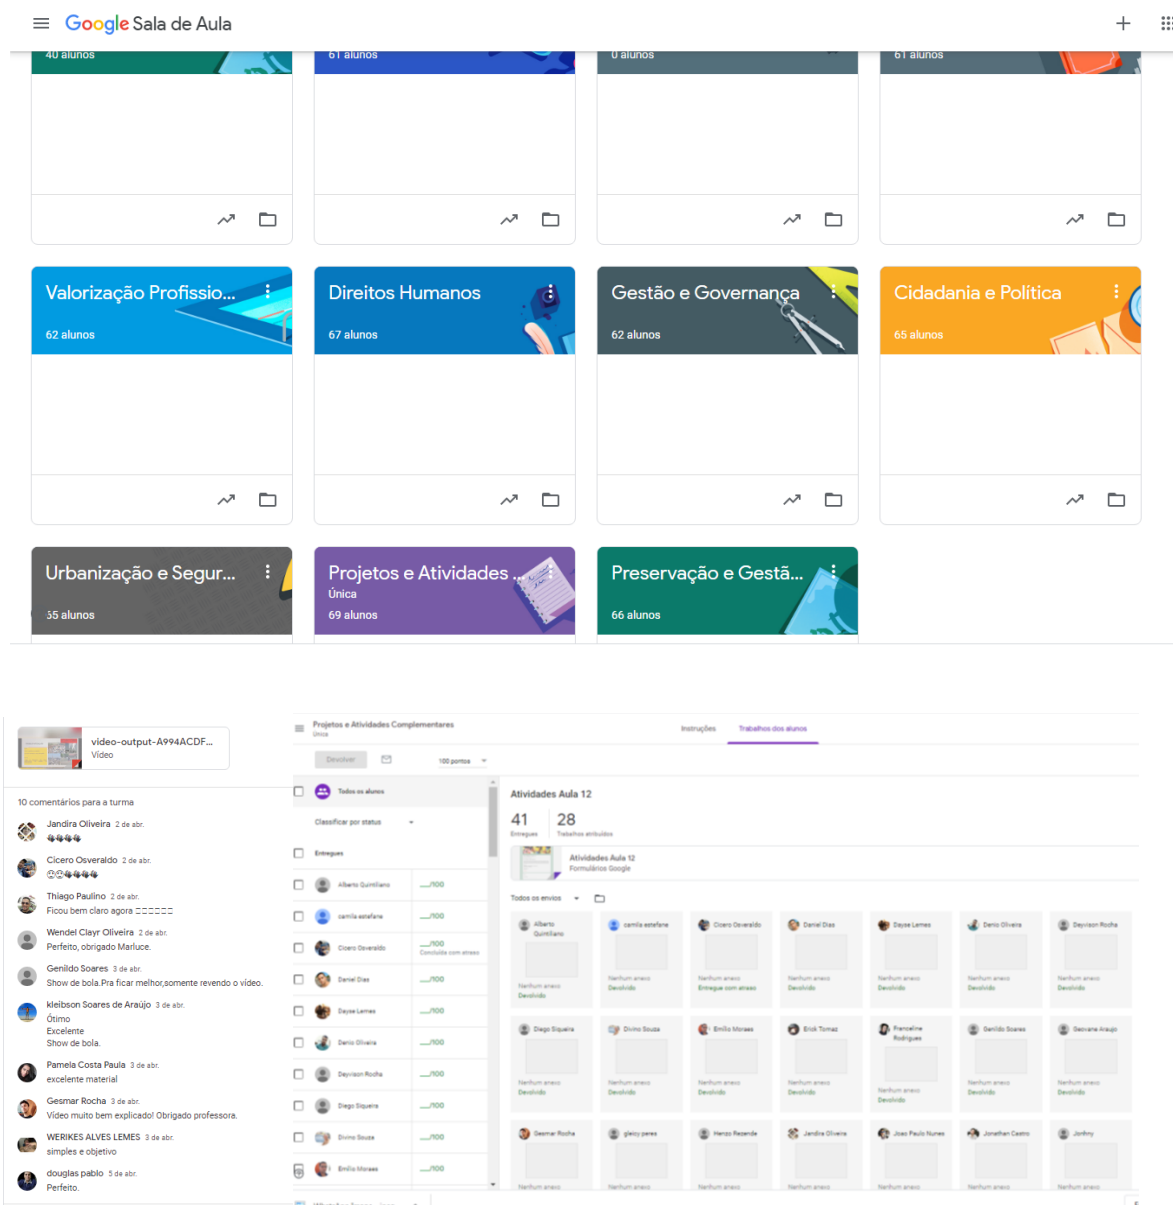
Google Sala de Aula

40 alunos

61 alunos

0 alunos

61 alunos

Valorização Profissio...
62 alunos

Direitos Humanos
67 alunos

Gestão e Governança
62 alunos

Cidadania e Política
65 alunos

Urbanização e Segur...
55 alunos

Projetos e Atividades ...
Única
69 alunos

Preservação e Gestã...
66 alunos

video-output-A994ACDF...
Vídeo

10 comentários para a turma

Jandira Oliveira 2 de abr.

Cicero Osveraldo 2 de abr.

Thiago Paulino 2 de abr.
Ficou bem claro agora

Wendel Clayr Oliveira 2 de abr.
Perfeito, obrigado Marluce.

Genildo Soares 3 de abr.
Show de bola.Pra ficar melhor,somente revendo o vídeo.

kleibson Soares de Araújo 3 de abr.
Ótimo
Excelente
Show de bola.

Pamela Costa Paula 3 de abr.
excelente material

Gesmar Rocha 3 de abr.
Vídeo muito bem explicado! Obrigado professora.

WERIKES ALVES LEMES 3 de abr.
simples e objetivo

douglas pablo 5 de abr.
Perfeito.

Projetos e Atividades Complementares
Única
Instruções
Trabalhos dos alunos
Devolver
100 pontos
Todos os alunos
Classificar por status
Entregues
Alberto Quintiliano ___/100
camila estefane ___/100
Cicero Osveraldo ___/100
Concluído com atraso
Daniel Dias ___/100
Dayse Lemes ___/100
Denis Oliveira ___/100
Deyvison Rocha ___/100
Diego Siqueira ___/100
Divino Souza ___/100
Emilio Moraes ___/100

Atividades Aula 12
41
Entregues
28
Trabalhos atribuídos
Atividades Aula 12
Formulários Google
Todos os envios

Alberto Quintiliano
Nenhum anexo
Devolvido
camila estefane
Nenhum anexo
Devolvido
Cicero Osveraldo
Nenhum anexo
Entregue com atraso
Daniel Dias
Nenhum anexo
Devolvido
Dayse Lemes
Nenhum anexo
Devolvido
Denis Oliveira
Nenhum anexo
Devolvido
Deyvison Rocha
Nenhum anexo
Devolvido

Diego Siqueira
Nenhum anexo
Devolvido
Divino Souza
Nenhum anexo
Devolvido
Emilio Moraes
Nenhum anexo
Devolvido
Erick Tomaz
Nenhum anexo
Devolvido
Franceline Rodrigues
Nenhum anexo
Devolvido
Genildo Soares
Nenhum anexo
Devolvido
Geovane Araújo
Nenhum anexo
Devolvido

Gesmar Rocha
Nenhum anexo
gleicy peres
Nenhum anexo
Herzo Rezende
Nenhum anexo
Jandira Oliveira
Nenhum anexo
Joao Paulo Nunes
Nenhum anexo
Jonathan Castro
Nenhum anexo
Jonhny
Nenhum anexo